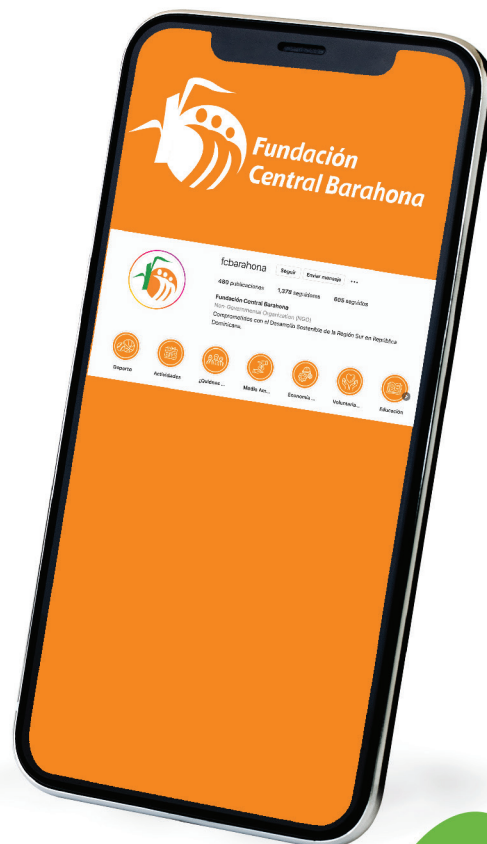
Fundación Central Barahona

fcbarahona Seguir Enviar mensaje ...

489 publicaciones 1,378 seguidores 805 seguidos

Fundación Central Barahona
Non-Governmental Organization (NGO)
Comprometidos con el Desarrollo Sostenible de la Región Sur en República Dominicana.

Deporte Actividades ¿Quiénes ... Medio Am... Economía ... Voluntaria... Educación